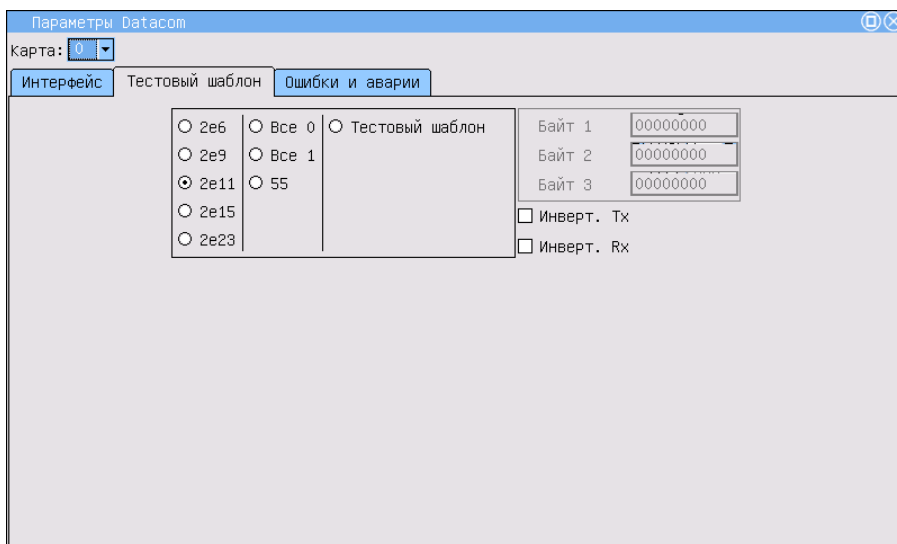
Параметры Datacom

Карта: 0

Интерфейс | Тестовый шаблон | Ошибки и аварии

2e6
2e9
2e11
2e15
2e23

Все 0
Все 1
55

Тестовый шаблон

Байт 1 00000000
Байт 2 00000000
Байт 3 00000000

Инверт. Tx
Инверт. Rx